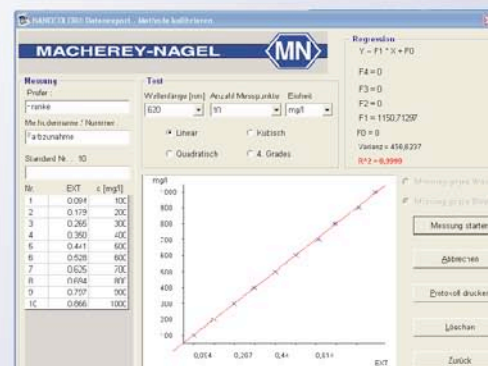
NANOCOLOR Datenreport - Methode kalibrieren

MACHEREY-NAGEL

MN

Regression
Y = F1 * X + F0

F4 = 0

F3 = 0

F2 = 0

F1 = 1150,7129

F0 = 0

Varianz = 456,6237

R^2 = 0,9999

Messung

Prüfer :

Franke

Methodenname / Nummer :

Farbzunahme

Standard Nr. : 10

Test

Wellenlänge [nm]

620

Anzahl Messpunkte

10

Einheit

mg/l

Linear

Kubisch

Quadratisch

4. Grades

| Nr. | EXT | c [mg/l] |
|---|---|---|
| 1 | 0,094 | 100 |
| 2 | 0,179 | 200 |
| 3 | 0,265 | 300 |
| 4 | 0,350 | 400 |
| 5 | 0,441 | 500 |
| 6 | 0,528 | 600 |
| 7 | 0,625 | 700 |
| 8 | 0,694 | 800 |
| 9 | 0,787 | 900 |
| 10 | 0,866 | 1000 |

mg/l

1000

800

600

400

200

0

0,014

0,207

0,4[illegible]

0,61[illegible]

EXT

Messung gegen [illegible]

Messung gegen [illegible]

Messung starten

Abbrechen

Protokoll drucken

Löschen

Zurück